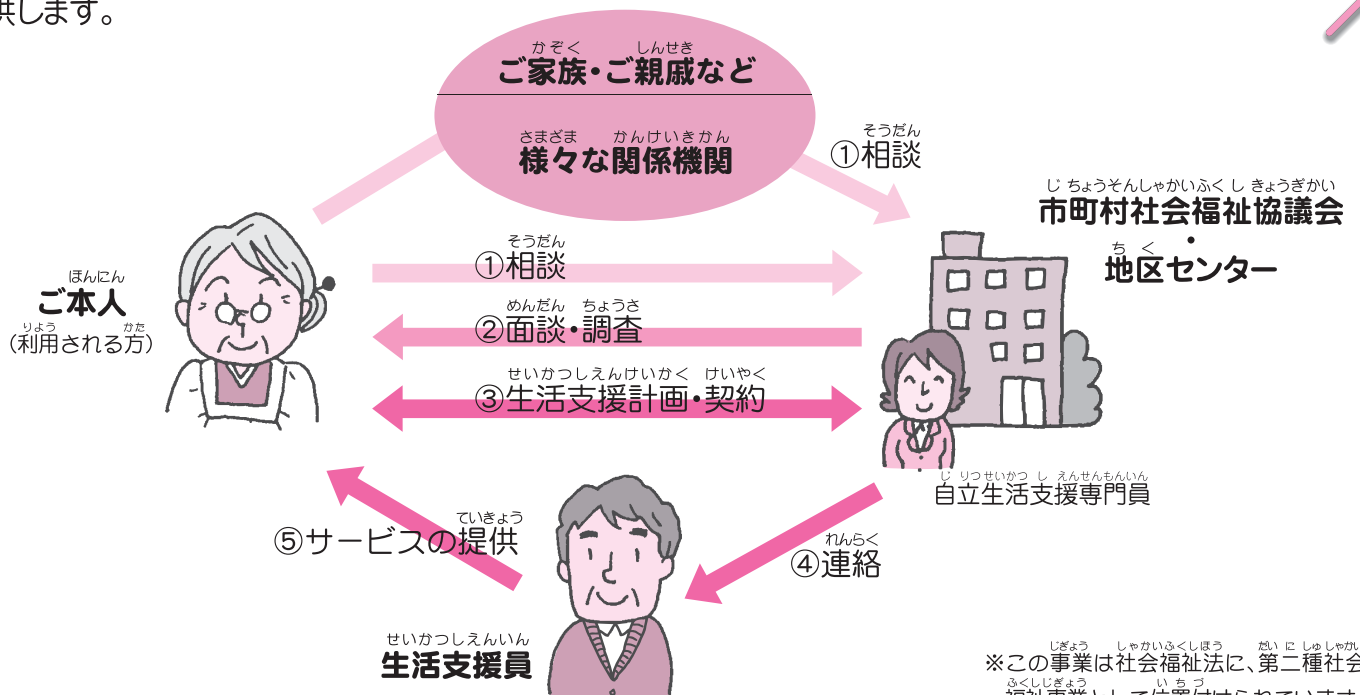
供します。

ご家族・ご親戚など
様々な関係機関

①相談

市町村社会福祉協議会
・
地区センター

ご本人
(利用される方)

①相談
②面談・調査
③生活支援計画・契約

自立生活支援専門員

⑤サービスの提供
④連絡

生活支援員

※この事業は社会福祉法に、第二種社会
福祉事業として位置付けられています